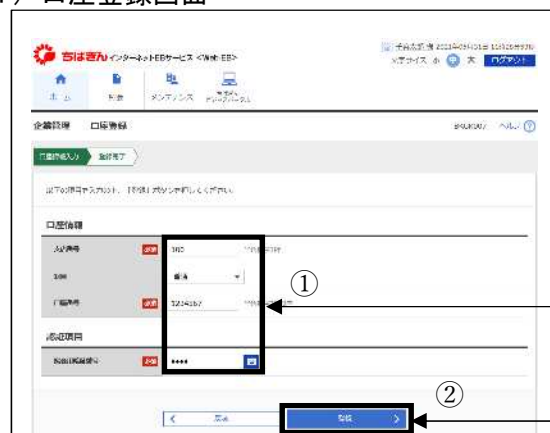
口座登録画面

ちばぎん インターネットEBサービス <ちば-EB>

ログアウト

文字サイズ 小 中 大

企業管理 口座登録

ヘルプ

口座情報入力 登録完了

以下の項目を入力の上、「登録」ボタンを押してください。

口座情報

必須 310

普通

必須 1234567

認証項目

必須 ••••

①

②

戻る

登録 >